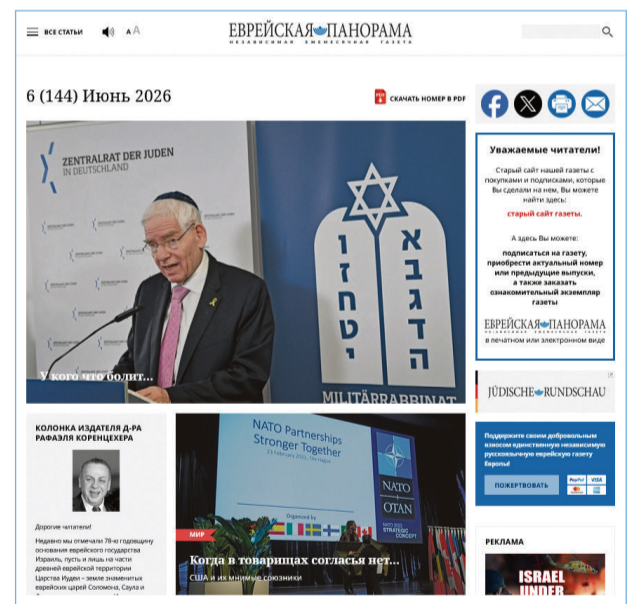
ВСЕ СТАТЬИ AA

ЕВРЕЙСКАЯ ПАНОРАМА
НЕЗАВИСИМАЯ ЕЖЕМЕСЯЧНАЯ ГАЗЕТА

6 (144) Июнь 2026

СКАЧАТЬ НОМЕР В PDF

ZENTRALRAT DER JUDEN IN DEUTSCHLAND

א ב ג ד ה
ו ז ח ט י

MILITÄRRABBINAT

У кого что болит...

Уважаемые читатели!

Старый сайт нашей газеты с покупками и подписками, которые Вы сделали на нем, Вы можете найти здесь:

старый сайт газеты.

А здесь Вы можете:

подписаться на газету, приобрести актуальный номер или предыдущие выпуски, а также заказать ознакомительный экземпляр газеты

ЕВРЕЙСКАЯ ПАНОРАМА
в печатном или электронном виде

JÜDISCHE RUNDSCHAU

Поддержите своим добровольным взносом единственную независимую русскоязычную еврейскую газету Европы!

ПОЖЕРТВОВАТЬ

PayPal VISA

КОЛОНКА ИЗДАТЕЛЯ Д-РА РАФАЭЛЯ КОРЕНЦЕХЕРА

Дорогие читатели!

Недавно мы отмечали 78-ю годовщину основания еврейского государства Израиль, пусть и лишь на части древней еврейской территории Царства Иудеи – земле знаменитых еврейских царей Соломона, Саула и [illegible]

NATO Partnerships Stronger Together
25 February 2025 | The Hague

NATO OTAN

NATO 2022 STRATEGIC CONCEPT

МИР

Когда в товарищах согласья нет...
США и их мнимые союзники

РЕКЛАМА

ISRAEL UNDER